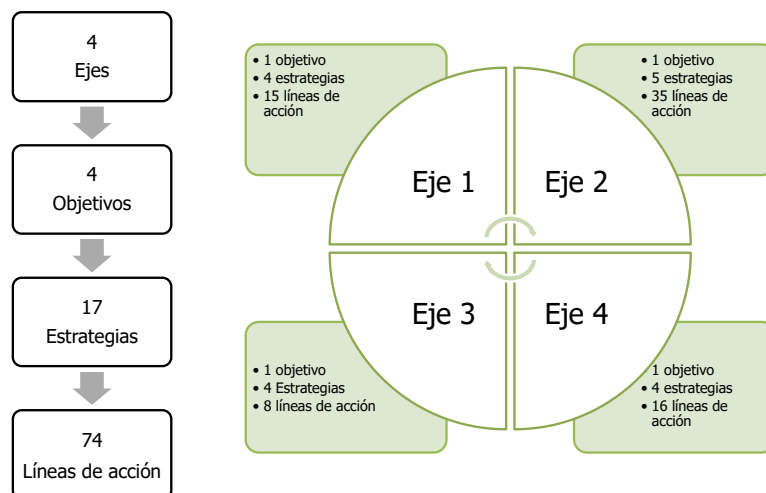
4
Ejes

4
Objetivos

17
Estrategias

74
Líneas de acción

• 1 objetivo
• 4 estrategias
• 15 líneas de acción

• 1 objetivo
• 5 estrategias
• 35 líneas de acción

Eje 1

Eje 2

Eje 3

Eje 4

• 1 objetivo
• 4 Estrategias
• 8 líneas de acción

1 objetivo
• 4 estrategias
• 16 líneas de acción